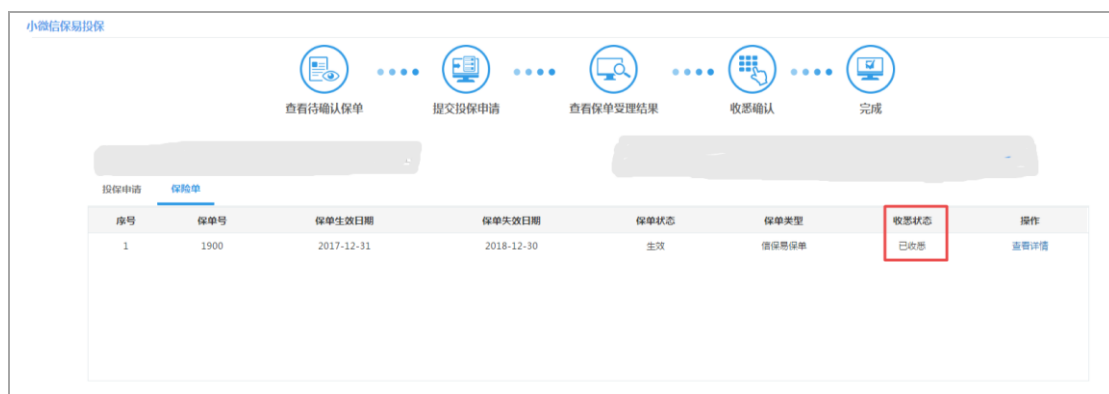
小微信保易投保

查看待确认保单
提交投保申请
查看保单受理结果
收悉确认
完成

投保申请
保险单

| 序号 | 保单号 | 保单生效日期 | 保单失效日期 | 保单状态 | 保单类型 | 收悉状态 | 操作 |
|---|---|---|---|---|---|---|---|
| 1 | 1900 | 2017-12-31 | 2018-12-30 | 生效 | 信保易保单 | 已收悉 | 查看详情 |